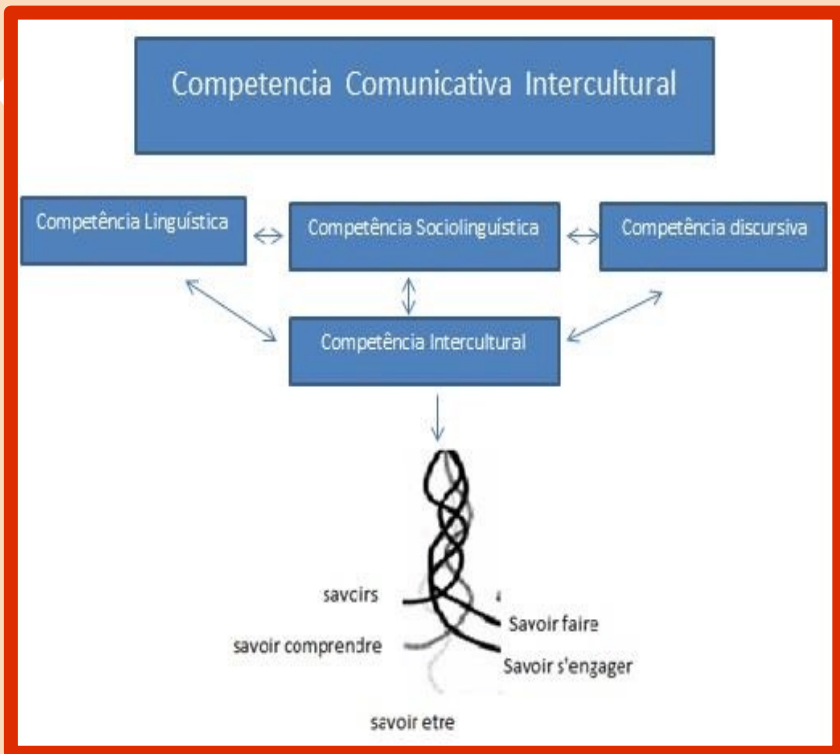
Competencia Comunicativa Intercultural

Competência Linguística

Competência Sociolinguística

Competência discursiva

Competência Intercultural

savoirs

Savoir faire

savoir comprendre

Savoir s'engager

savoir etre